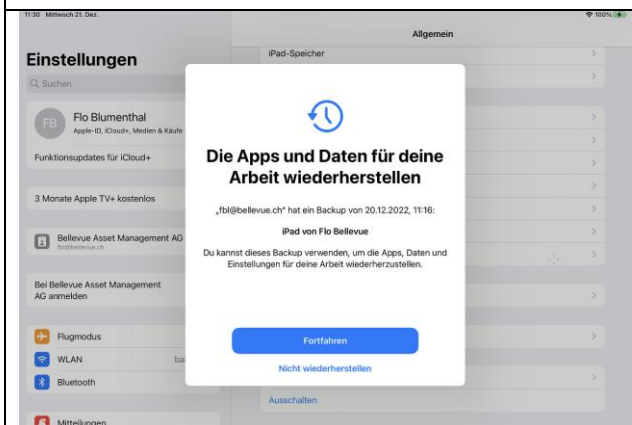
11:30 Mittwoch 21. Dez.

100%

Allgemein

Einstellungen

Suchen

FB

Flo Blumenthal

Apple-ID, iCloud+, Medien & Käufe

Funktionsupdates für iCloud+

3 Monate Apple TV+ kostenlos

Bellevue Asset Management AG

fbl@bellevue.ch

Bei Bellevue Asset Management AG anmelden

Flugmodus

WLAN

ba

Bluetooth

Mitteilungen

iPad-Speicher

Die Apps und Daten für deine Arbeit wiederherstellen

„fbl@bellevue.ch" hat ein Backup von 20.12.2022, 11:16:

iPad von Flo Bellevue

Du kannst dieses Backup verwenden, um die Apps, Daten und Einstellungen für deine Arbeit wiederherzustellen.

Fortfahren

Nicht wiederherstellen

Ausschalten